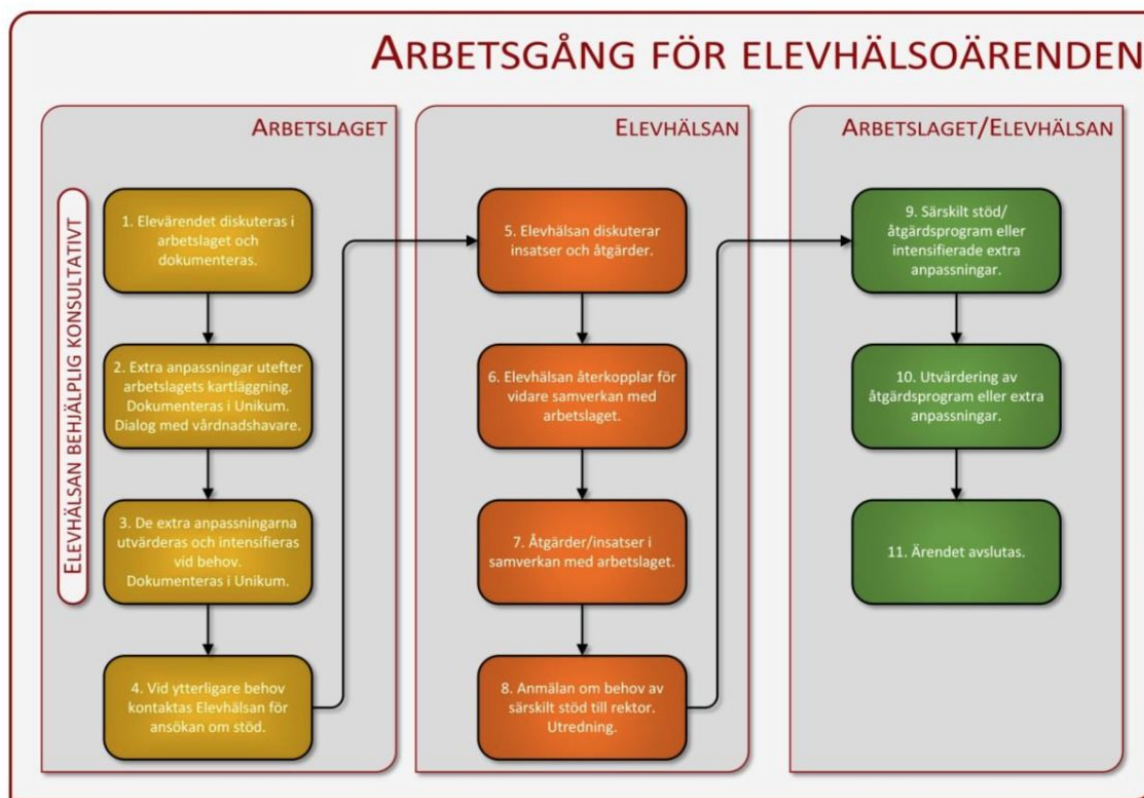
ARBETSGÅNG FÖR ELEVHÄLSOÄRENDEN

ARBETSLAGET

ELEVHÄLSAN BEHJÄLPLIG KONSULTATIVT

1. Elevärendet diskuteras i arbetslaget och dokumenteras.

2. Extra anpassningar utefter arbetslagets kartläggning. Dokumenteras i Unikum. Dialog med vårdnadshavare.

3. De extra anpassningarna utvärderas och intensifieras vid behov. Dokumenteras i Unikum.

4. Vid ytterligare behov kontaktas Elevhälsan för ansökan om stöd.

ELEVHÄLSAN

5. Elevhälsan diskuterar insatser och åtgärder.

6. Elevhälsan återkopplar för vidare samverkan med arbetslaget.

7. Åtgärder/insatser i samverkan med arbetslaget.

8. Anmälan om behov av särskilt stöd till rektor. Utredning.

ARBETSLAGET/ELEVHÄLSAN

9. Särskilt stöd/ åtgärdsprogram eller intensifierade extra anpassningar.

10. Utvärdering av åtgärdsprogram eller extra anpassningar.

11. Ärendet avslutas.